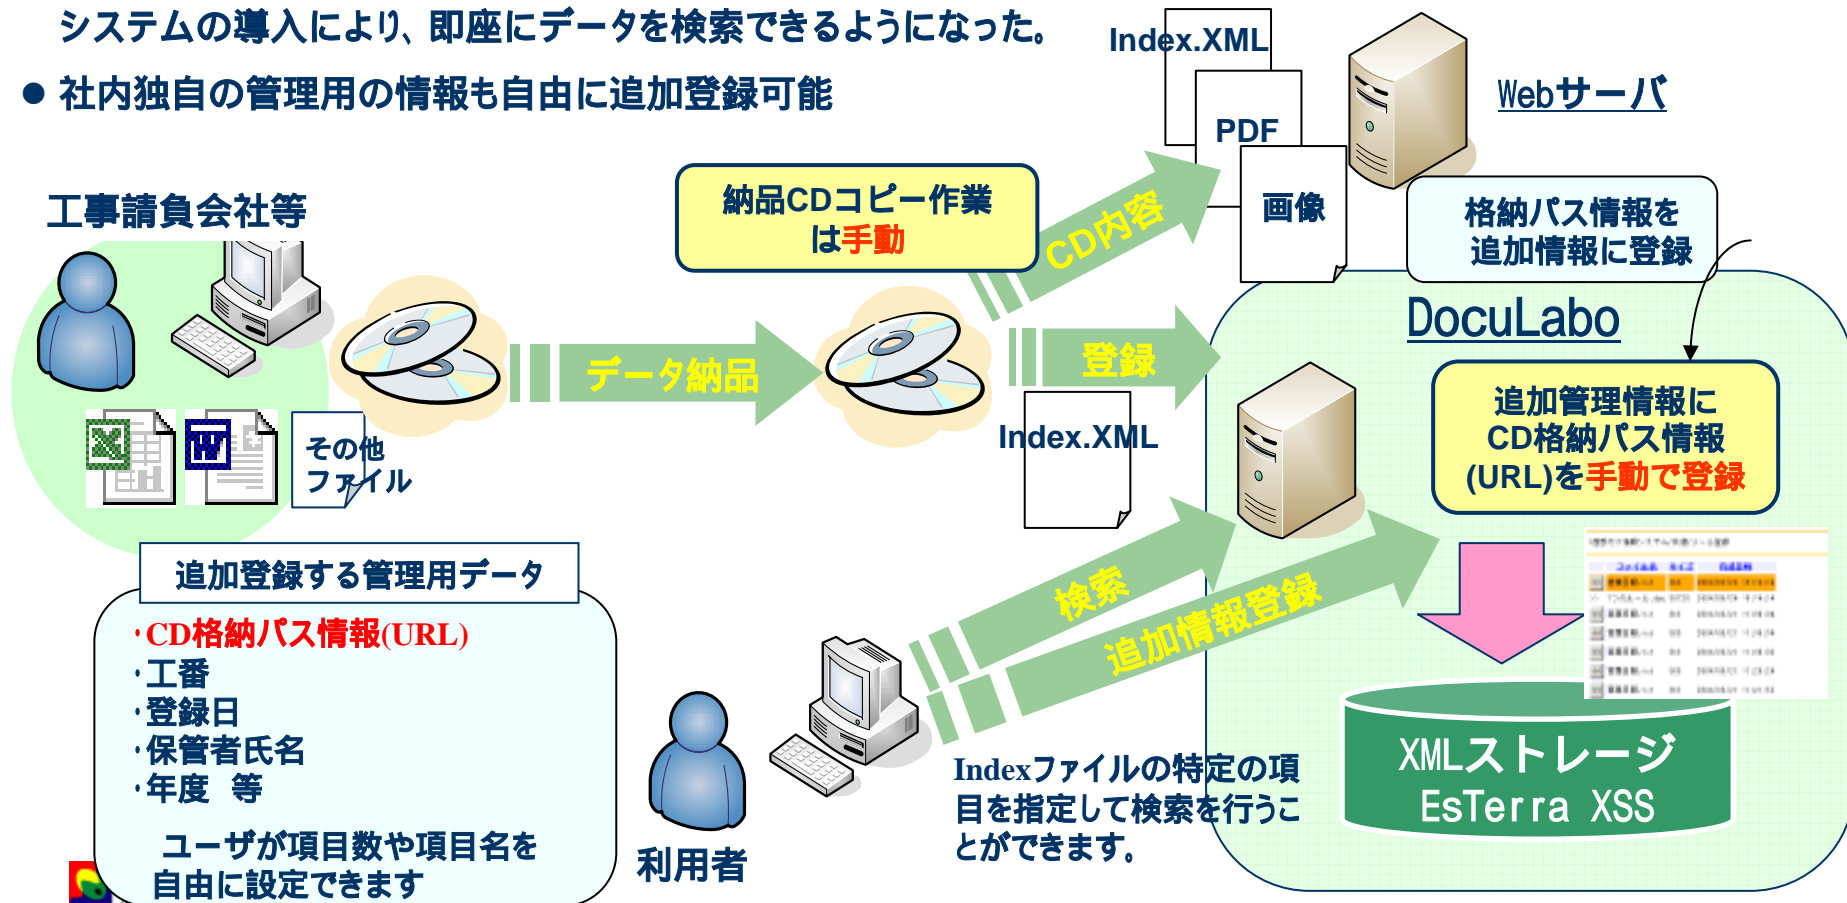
システムの導入により、即座にデータを検索できるようになった。

● 社内独自の管理用の情報も自由に追加登録可能

Index.XML

PDF

画像

Webサーバ

工事請負会社等

納品CDコピー作業は手動

CD内容

格納パス情報を追加情報に登録

DocuLabo

データ納品

登録

追加管理情報にCD格納パス情報(URL)を手動で登録

その他ファイル

Index.XML

追加登録する管理用データ

・CD格納パス情報(URL)
・工番
・登録日
・保管者氏名
・年度 等

ユーザが項目数や項目名を自由に設定できます

検索

追加情報登録

利用者

Indexファイルの特定の項目を指定して検索を行うことができます。

XMLストレージ
EsTerra XSS